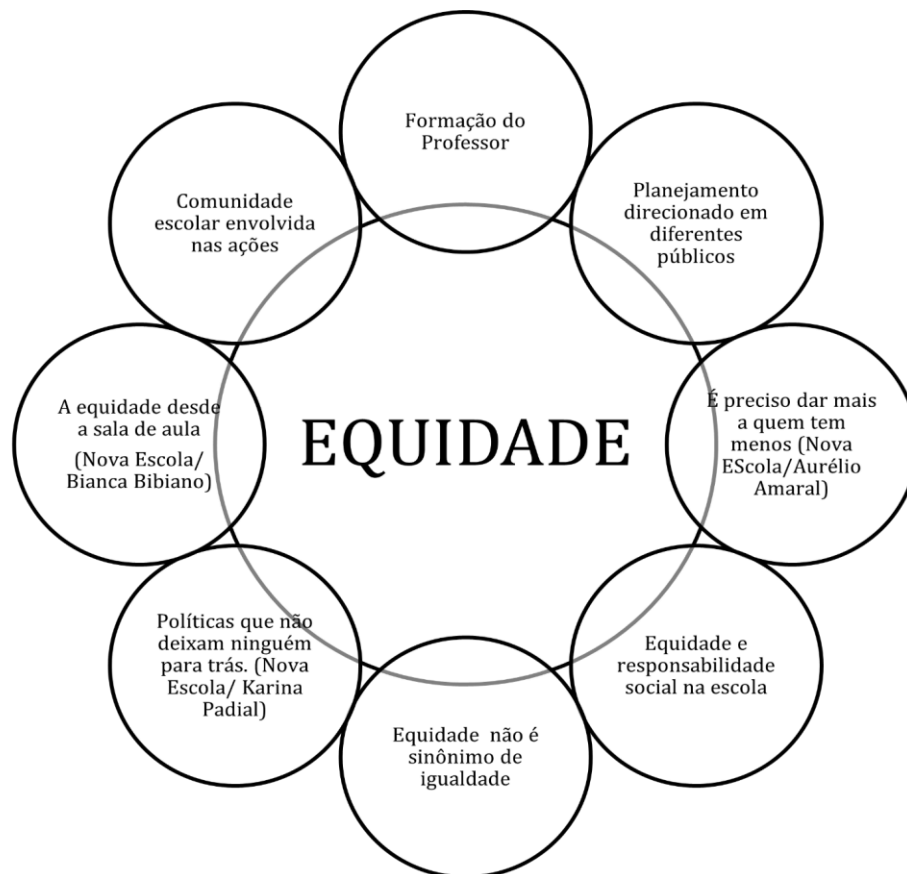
Formação do Professor

Planejamento direcionado em diferentes públicos

É preciso dar mais a quem tem menos (Nova EScola/Aurélio Amaral)

Equidade e responsabilidade social na escola

Equidade não é sinônimo de igualdade

Políticas que não deixam ninguém para trás. (Nova Escola/ Karina Padial)

A equidade desde a sala de aula

(Nova Escola/ Bianca Bibiano)

Comunidade escolar envolvida nas ações

EQUIDADE